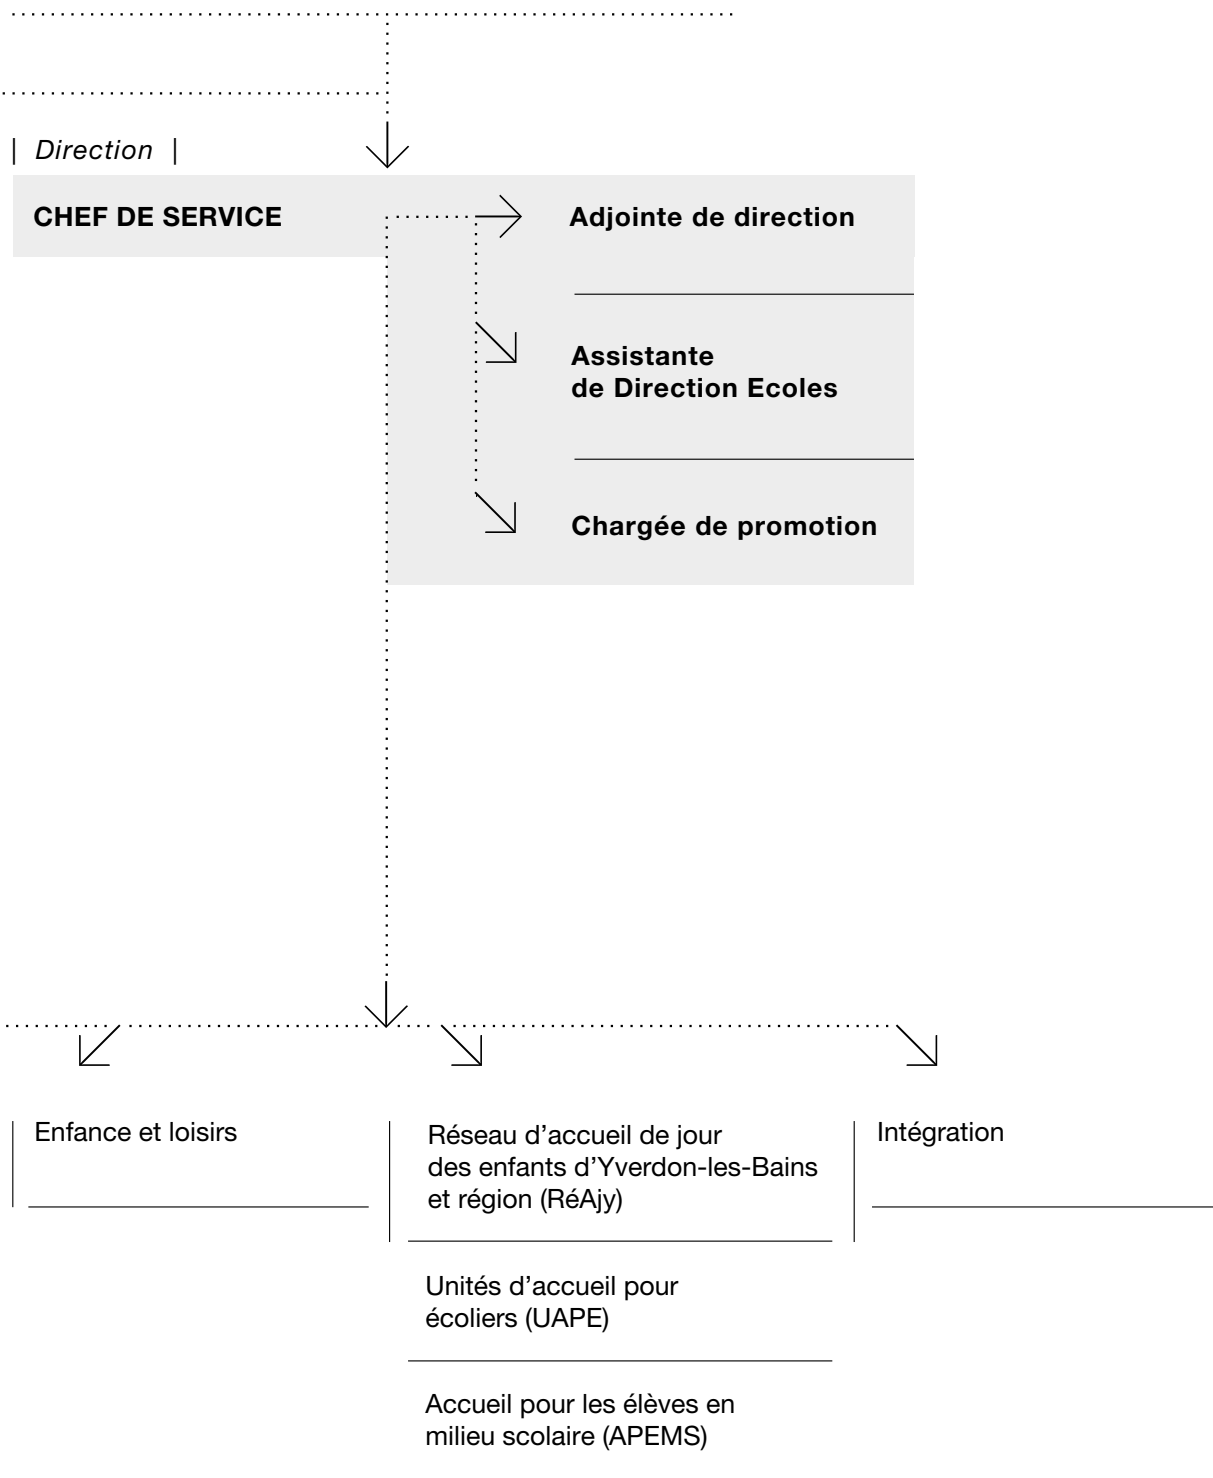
| Direction |

CHEF DE SERVICE

Adjointe de direction

Assistante de Direction Ecoles

Chargée de promotion

Enfance et loisirs

Réseau d'accueil de jour des enfants d'Yverdon-les-Bains et région (RéAjy)

Unités d'accueil pour écoliers (UAPE)

Accueil pour les élèves en milieu scolaire (APEMS)

Intégration